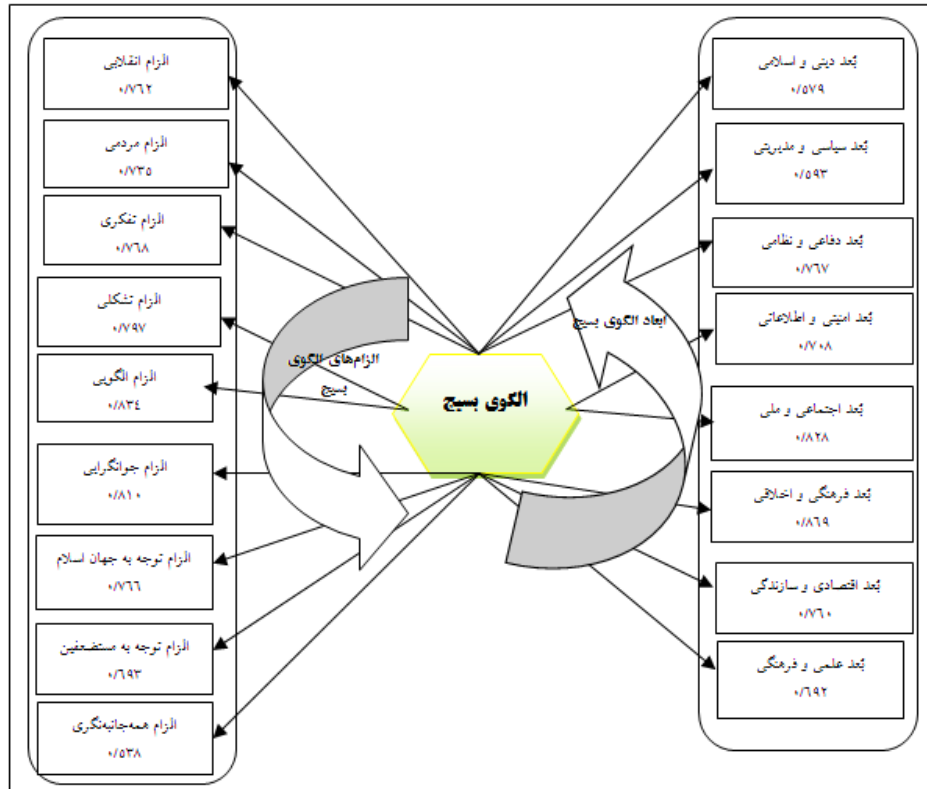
الزام انقلابی
۰/۷۶۲

الزام مردمی
۰/۷۳۵

الزام تفکری
۰/۷۶۸

الزام تشکلی
۰/۷۹۷

الزام الگویی
۰/۸۳۴

الزام جوانگرایی
۰/۸۱۰

الزام توجه به جهان اسلام
۰/۷۶۶

الزام توجه به مستضعفین
۰/۶۹۳

الزام همه‌جانبه‌نگری
۰/۵۳۸

الزام‌های الگوی بسیج

الگوی بسیج

ابعاد الگوی بسیج

بُعد دینی و اسلامی
۰/۵۷۹

بُعد سیاسی و مدیریتی
۰/۵۹۳

بُعد دفاعی و نظامی
۰/۷۶۷

بُعد امنیتی و اطلاعاتی
۰/۷۰۸

بُعد اجتماعی و ملی
۰/۸۲۸

بُعد فرهنگی و اخلاقی
۰/۸۶۹

بُعد اقتصادی و سازندگی
۰/۷۶۰

بُعد علمی و فرهنگی
۰/۶۹۲